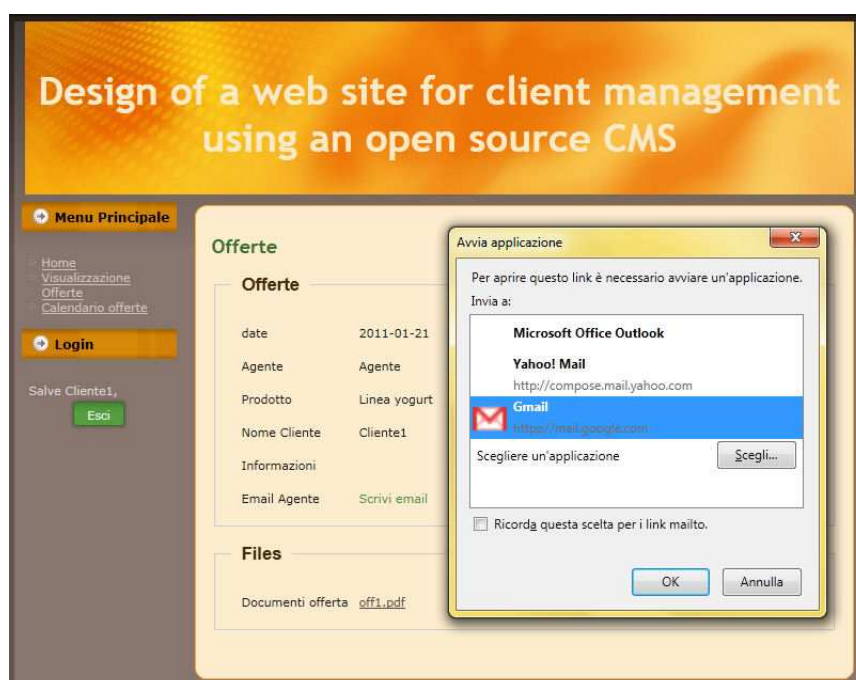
Design of a web site for client management using an open source CMS

Menu Principale

Home
Visualizzazione Offerte
Calendario offerte

Login

Salve Cliente1,

Esci

Offerte

Offerte

| date | 2011-01-21 |
|---|---|
| Agente | Agente |
| Prodotto | Linea yogurt |
| Nome Cliente | Cliente1 |
| Informazioni | |
| Email Agente | Scrivi email |

Files

Documenti offerta off1.pdf

Avvia applicazione

Per aprire questo link è necessario avviare un'applicazione.

Invia a:

Microsoft Office Outlook

Yahoo! Mail
http://compose.mail.yahoo.com

Gmail
https://mail.google.com

Scegliere un'applicazione

Scegli...

Ricorda questa scelta per i link mailto.

OK

Annulla